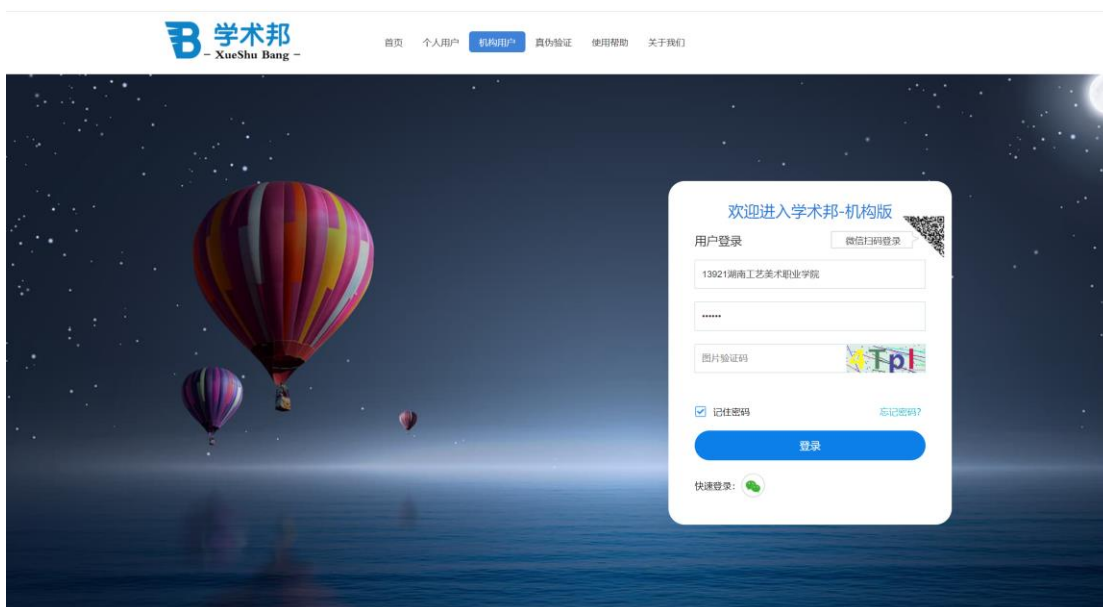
学术邦
– XueShu Bang –

首页 个人用户 机构用户 真伪验证 使用帮助 关于我们

欢迎进入学术邦-机构版

用户登录

微信扫码登录

13921湖南工艺美术职业学院

••••••

图片验证码

4Tpl

记住密码

忘记密码?

登录

快速登录: